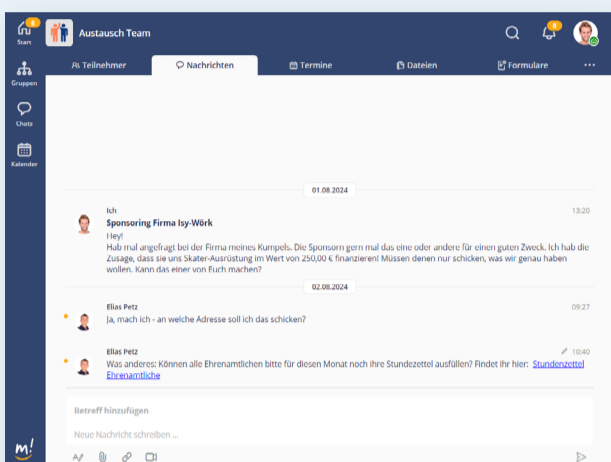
8
Start
Gruppen
Chats
Kalender

Austausch Team

8

Teilnehmer
Nachrichten
Termine
Dateien
Formulare
...

01.08.2024

Ich
13:20
Sponsoring Firma Isy-Wörk
Hey!
Hab mal angefragt bei der Firma meines Kumpels. Die Sponsorn gern mal das eine oder andere für einen guten Zweck. Ich hab die Zusage, dass sie uns Skater-Ausrüstung im Wert von 250,00 € finanzieren! Müssen denen nur schicken, was wir genau haben wollen. Kann das einer von Euch machen?

02.08.2024

Elias Petz
09:27
Ja, mach ich - an welche Adresse soll ich das schicken?

Elias Petz
10:40
Was anderes: Können alle Ehrenamtlichen bitte für diesen Monat noch ihre Stundezettel ausfüllen? Findet ihr hier: Stundenzettel Ehrenamtliche

Betreff hinzufügen
Neue Nachricht schreiben ...